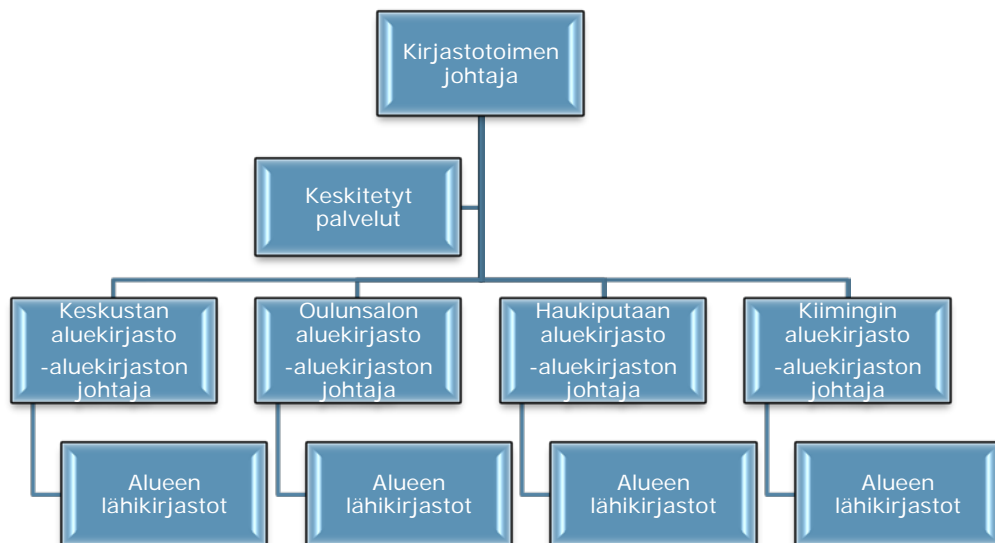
Kirjastotoimen johtaja

Keskitetyt palvelut

Keskustan aluekirjasto -aluekirjaston johtaja

Alueen lähikirjastot

Oulunsalon aluekirjasto -aluekirjaston johtaja

Alueen lähikirjastot

Haukiputaan aluekirjasto -aluekirjaston johtaja

Alueen lähikirjastot

Kiimingin aluekirjasto -aluekirjaston johtaja

Alueen lähikirjastot